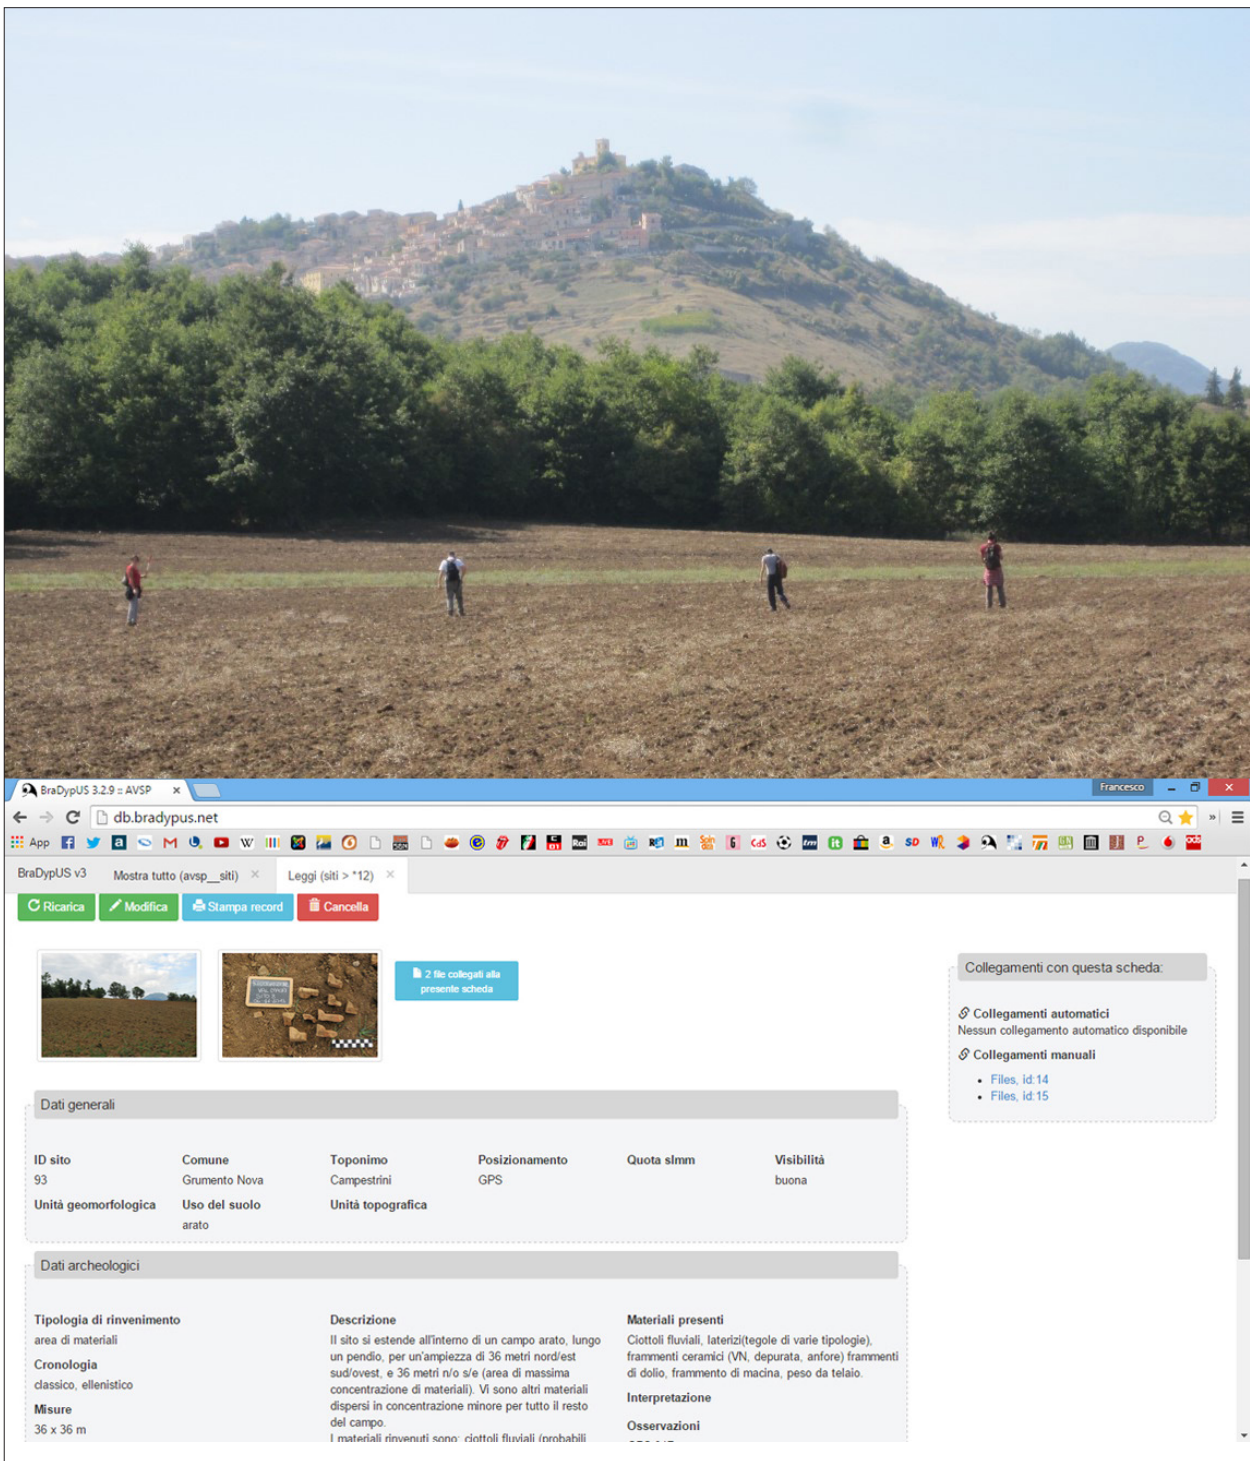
BraDypUS 3.2.9 :: AVSP ×

Francesco

db.bradypus.net

App

BraDypUS v3 | Mostra tutto (avsp__siti) × | Leggi (siti > *12) ×

Ricarica | Modifica | Stampa record | Cancella

2 file collegati alla presente scheda

Collegamenti con questa scheda:

Collegamenti automatici
Nessun collegamento automatico disponibile

Collegamenti manuali

- Files, id:14
- Files, id:15

Dati generali

| ID sito | Comune | Toponimo | Posizionamento | Quota slmm | Visibilità |
|---|---|---|---|---|---|
| 93 | Grumento Nova | Campestrini | GPS | | buona |
| Unità geomorfologica | Uso del suolo | Unità topografica | | | |
| | arato | | | | |

Dati archeologici

Tipologia di rinvenimento
area di materiali

Cronologia
classico, ellenistico

Misure
36 x 36 m

Descrizione
Il sito si estende all'interno di un campo arato, lungo un pendio, per un'ampiezza di 36 metri nord/est sud/ovest, e 36 metri n/o s/e (area di massima concentrazione di materiali). Vi sono altri materiali dispersi in concentrazione minore per tutto il resto del campo.
I materiali rinvenuti sono: ciottoli fluviali (probabili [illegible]

Materiali presenti
Ciottoli fluviali, laterizi(tegole di varie tipologie), frammenti ceramici (VN, depurata, anfore) frammenti di dolio, frammento di macina, peso da telaio.

Interpretazione

Osservazioni
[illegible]